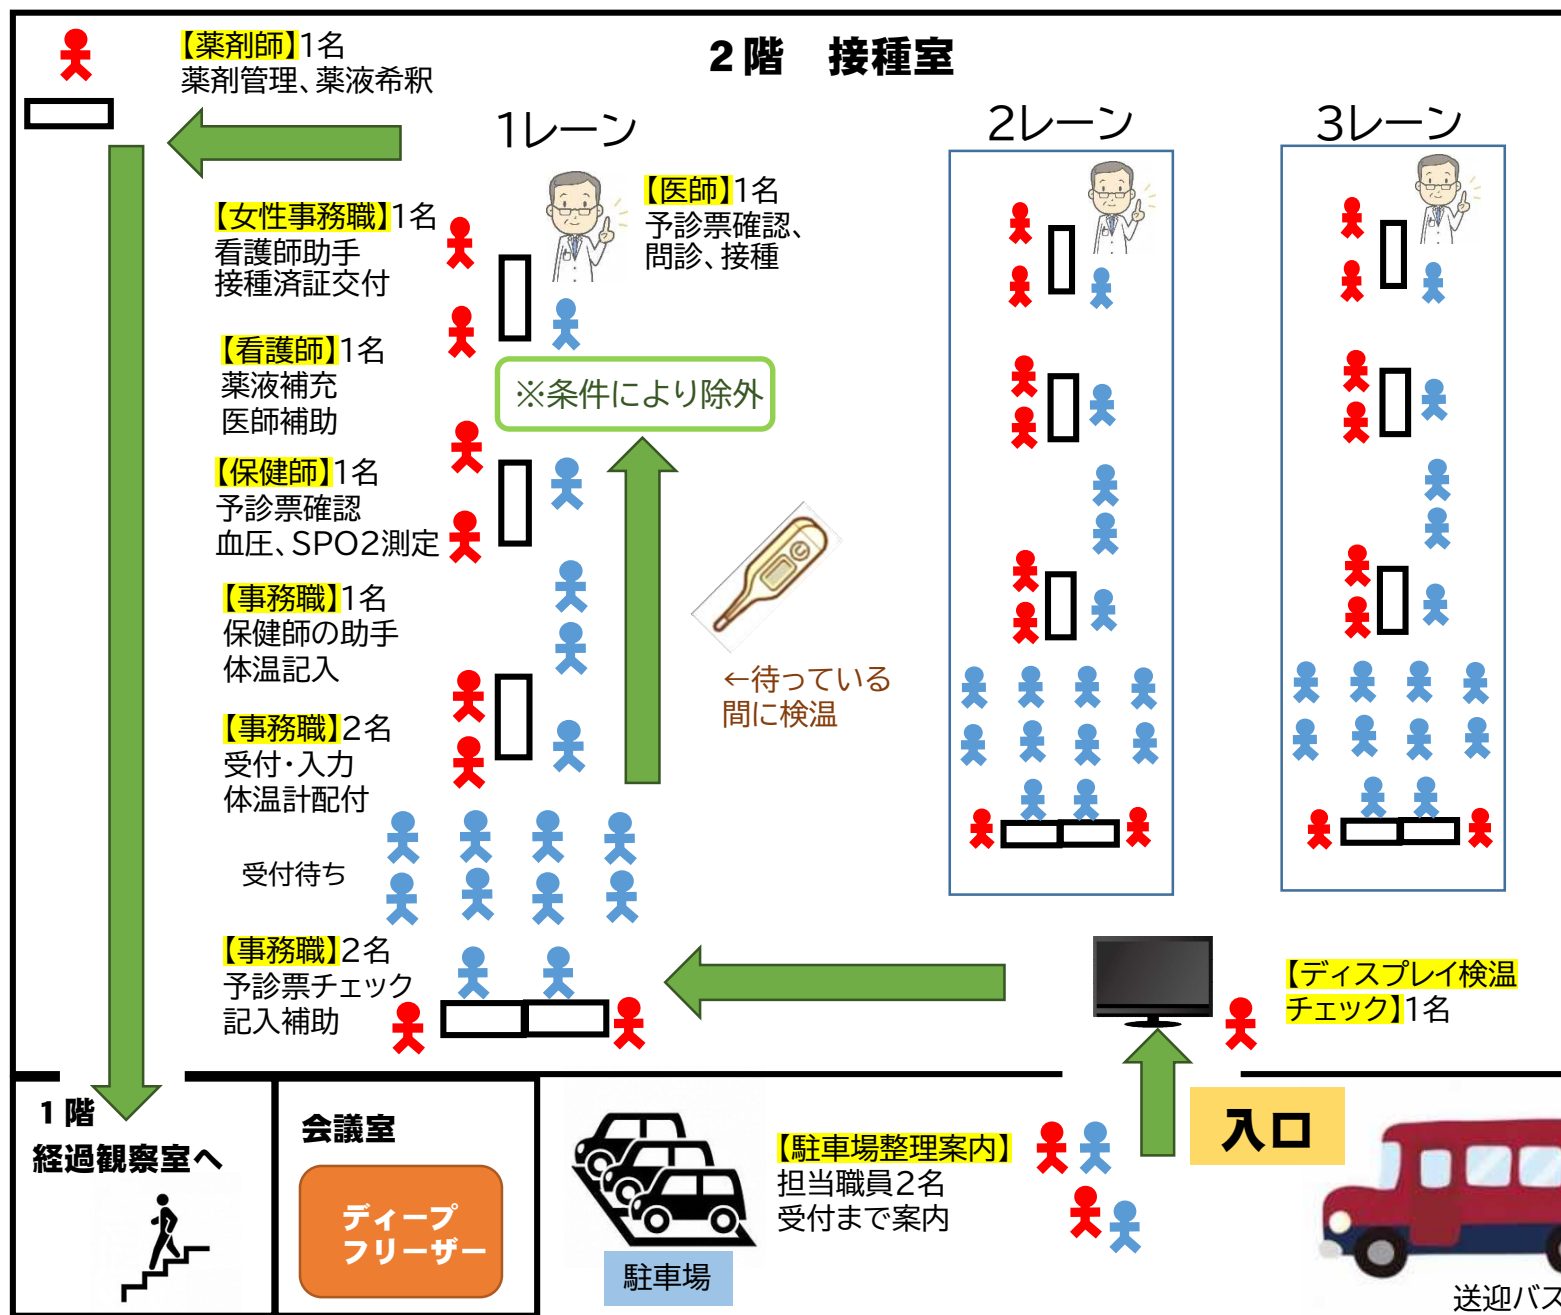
【薬剤師】1名
薬剤管理、薬液希釈

2階　接種室

1レーン

2レーン

3レーン

【医師】1名
予診票確認、問診、接種

【女性事務職】1名
看護師助手
接種済証交付

【看護師】1名
薬液補充
医師補助

※条件により除外

【保健師】1名
予診票確認
血圧、SPO2測定

【事務職】1名
保健師の助手
体温記入

←待っている間に検温

【事務職】2名
受付・入力
体温計配付

受付待ち

【事務職】2名
予診票チェック
記入補助

【ディスプレイ検温チェック】1名

1階
経過観察室へ

会議室

ディープフリーザー

駐車場

【駐車場整理案内】
担当職員2名
受付まで案内

入口

送迎バス